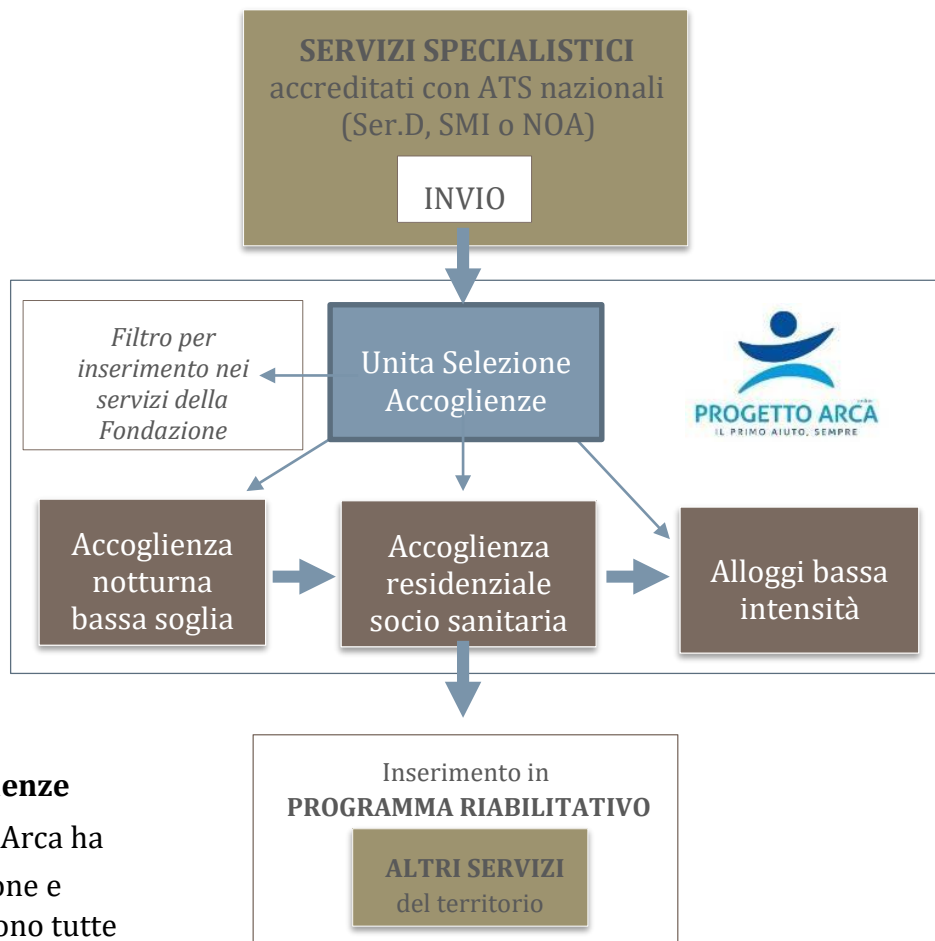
**SERVIZI SPECIALISTICI**
accreditati con ATS nazionali
(Ser.D, SMI o NOA)

INVIO

*Filtro per inserimento nei servizi della Fondazione*

Unita Selezione Accoglienze

PROGETTO ARCA
onlus
IL PRIMO AIUTO, SEMPRE

Accoglienza notturna bassa soglia

Accoglienza residenziale socio sanitaria

Alloggi bassa intensità

**enze**

Arca ha

one e

ono tutte

Inserimento in
**PROGRAMMA RIABILITATIVO**

**ALTRI SERVIZI**
del territorio